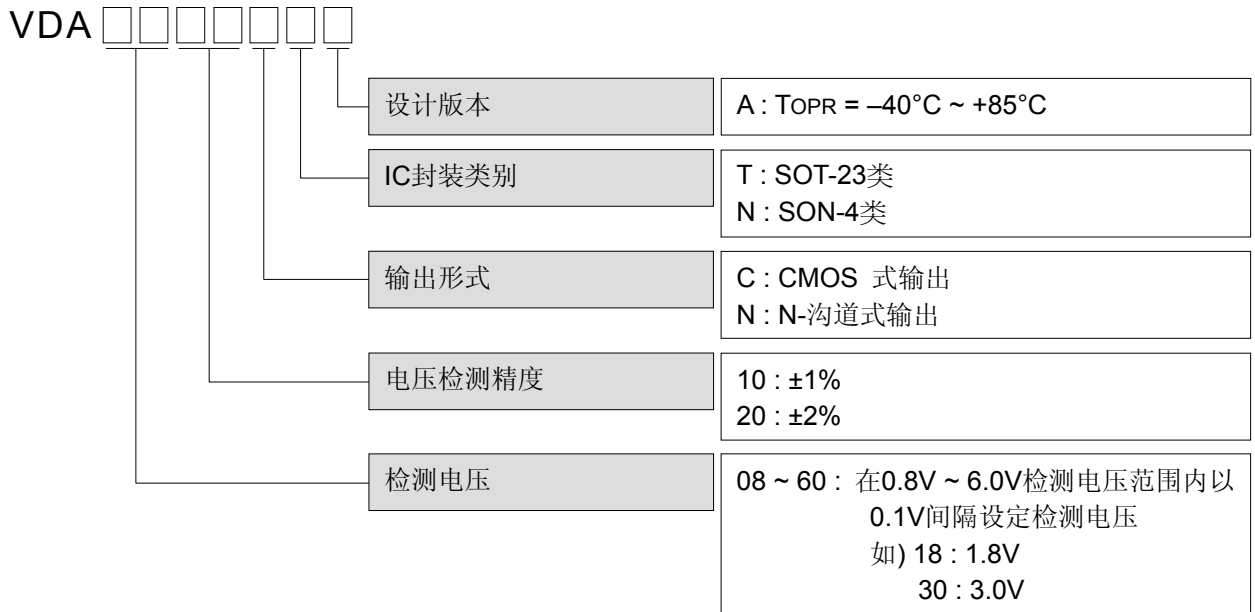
VDA □□□□□□□

设计版本

A : TOPR = –40°C ~ +85°C

IC封装类别

T : SOT-23类
N : SON-4类

输出形式

C : CMOS 式输出
N : N-沟道式输出

电压检测精度

10 : ±1%
20 : ±2%

检测电压

08 ~ 60 : 在0.8V ~ 6.0V检测电压范围内以0.1V间隔设定检测电压
如) 18 : 1.8V
30 : 3.0V